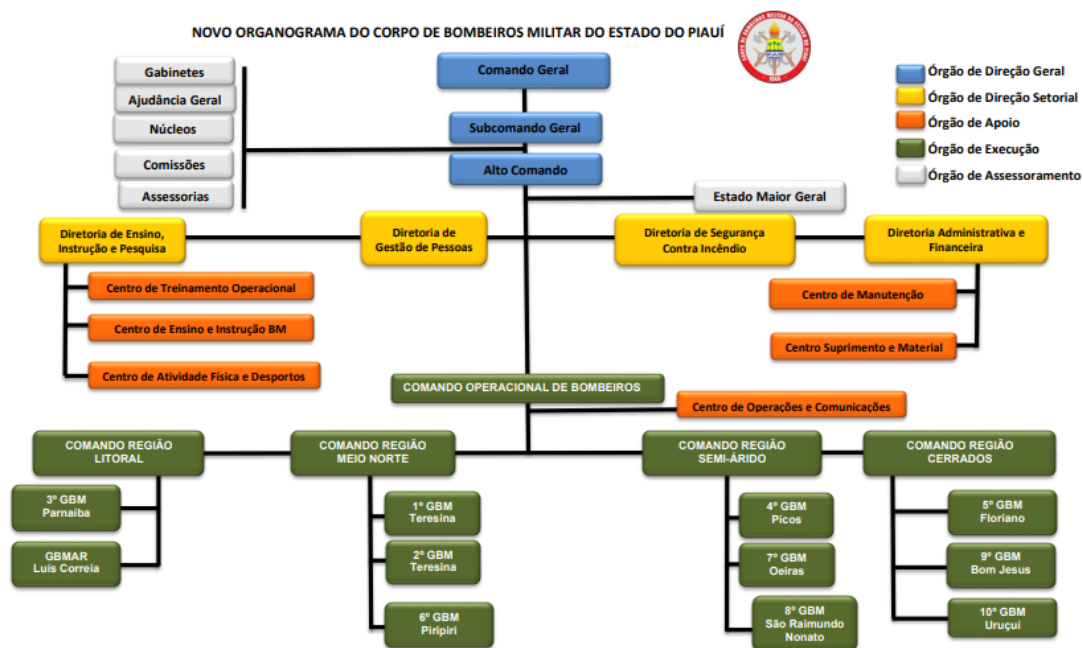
NOVO ORGANOGRAMA DO CORPO DE BOMBEIROS MILITAR DO ESTADO DO PIAUÍ

Órgão de Direção Geral
Órgão de Direção Setorial
Órgão de Apoio
Órgão de Execução
Órgão de Assessoramento

Gabinetes
Ajudância Geral
Núcleos
Comissões
Assessorias

Comando Geral
Subcomando Geral
Alto Comando
Estado Maior Geral

Diretoria de Ensino, Instrução e Pesquisa
Diretoria de Gestão de Pessoas
Diretoria de Segurança Contra Incêndio
Diretoria Administrativa e Financeira

Centro de Treinamento Operacional
Centro de Ensino e Instrução BM
Centro de Atividade Física e Desportos

Centro de Manutenção
Centro Suprimento e Material

COMANDO OPERACIONAL DE BOMBEIROS
Centro de Operações e Comunicações

COMANDO REGIÃO LITORAL
3º GBM Parnaíba
GBMAR Luís Correia

COMANDO REGIÃO MEIO NORTE
1º GBM Teresina
2º GBM Teresina
6º GBM Piripiri

COMANDO REGIÃO SEMI-ÁRIDO
4º GBM Picos
7º GBM Oeiras
8º GBM São Raimundo Nonato

COMANDO REGIÃO CERRADOS
5º GBM Floriano
9º GBM Bom Jesus
10º GBM Uruçuí